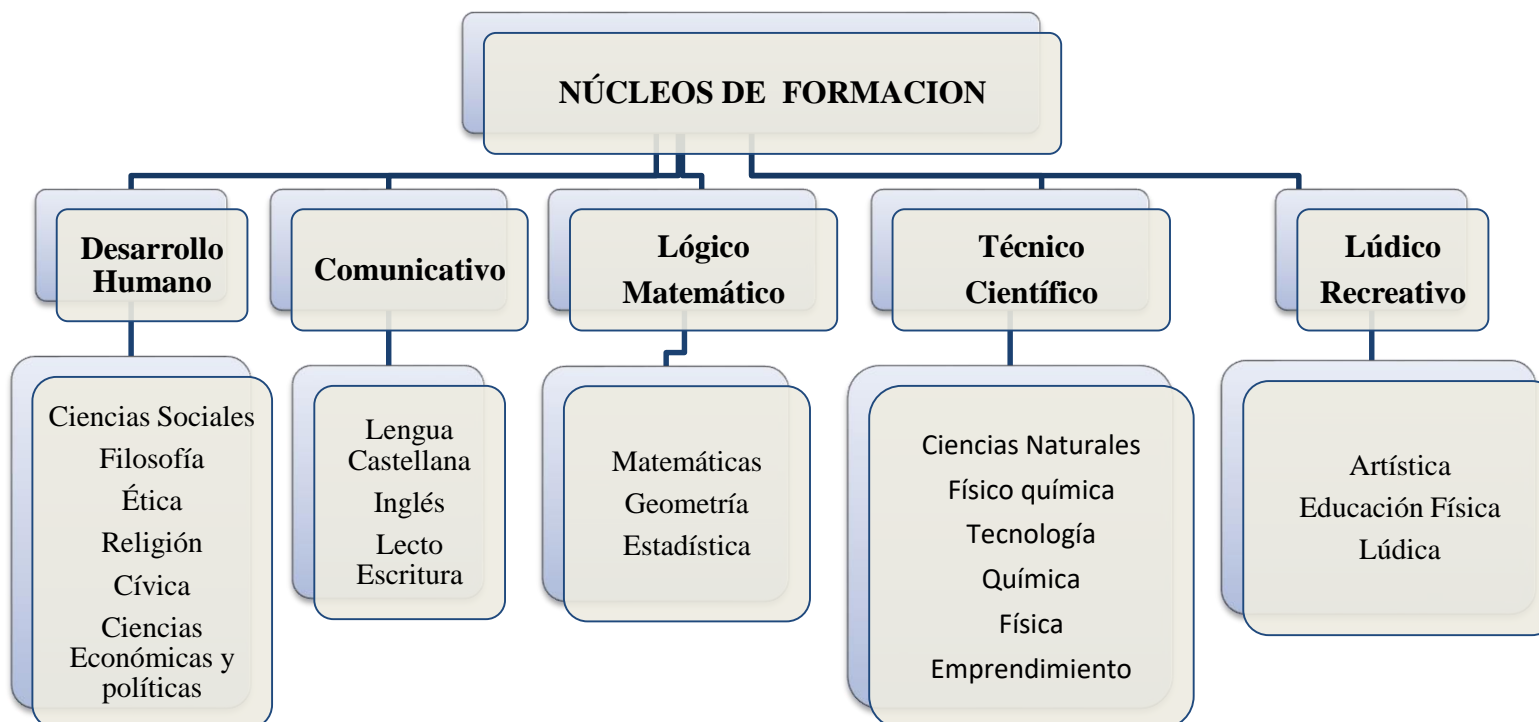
NÚCLEOS DE FORMACION

Desarrollo Humano

Ciencias Sociales
Filosofía
Ética
Religión
Cívica
Ciencias Económicas y políticas

Comunicativo

Lengua Castellana
Inglés
Lecto Escritura

Lógico Matemático

Matemáticas
Geometría
Estadística

Técnico Científico

Ciencias Naturales
Físico química
Tecnología
Química
Física
Emprendimiento

Lúdico Recreativo

Artística
Educación Física
Lúdica